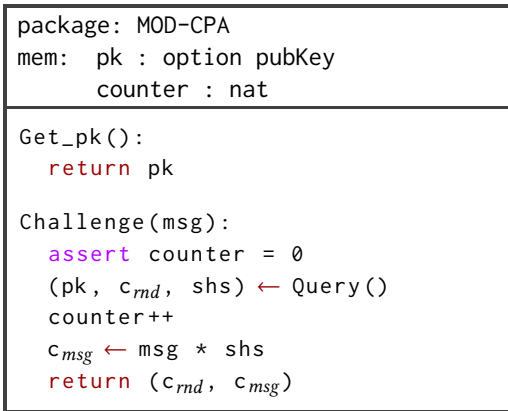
package: MOD-CPA
mem: pk : option pubKey
counter : nat

Get_pk():
return pk

Challenge(msg):
assert counter = 0
(pk, $c_{rnd}$, shs) $\leftarrow$ Query()
counter++
$c_{msg}$ $\leftarrow$ msg * shs
return ($c_{rnd}$, $c_{msg}$)